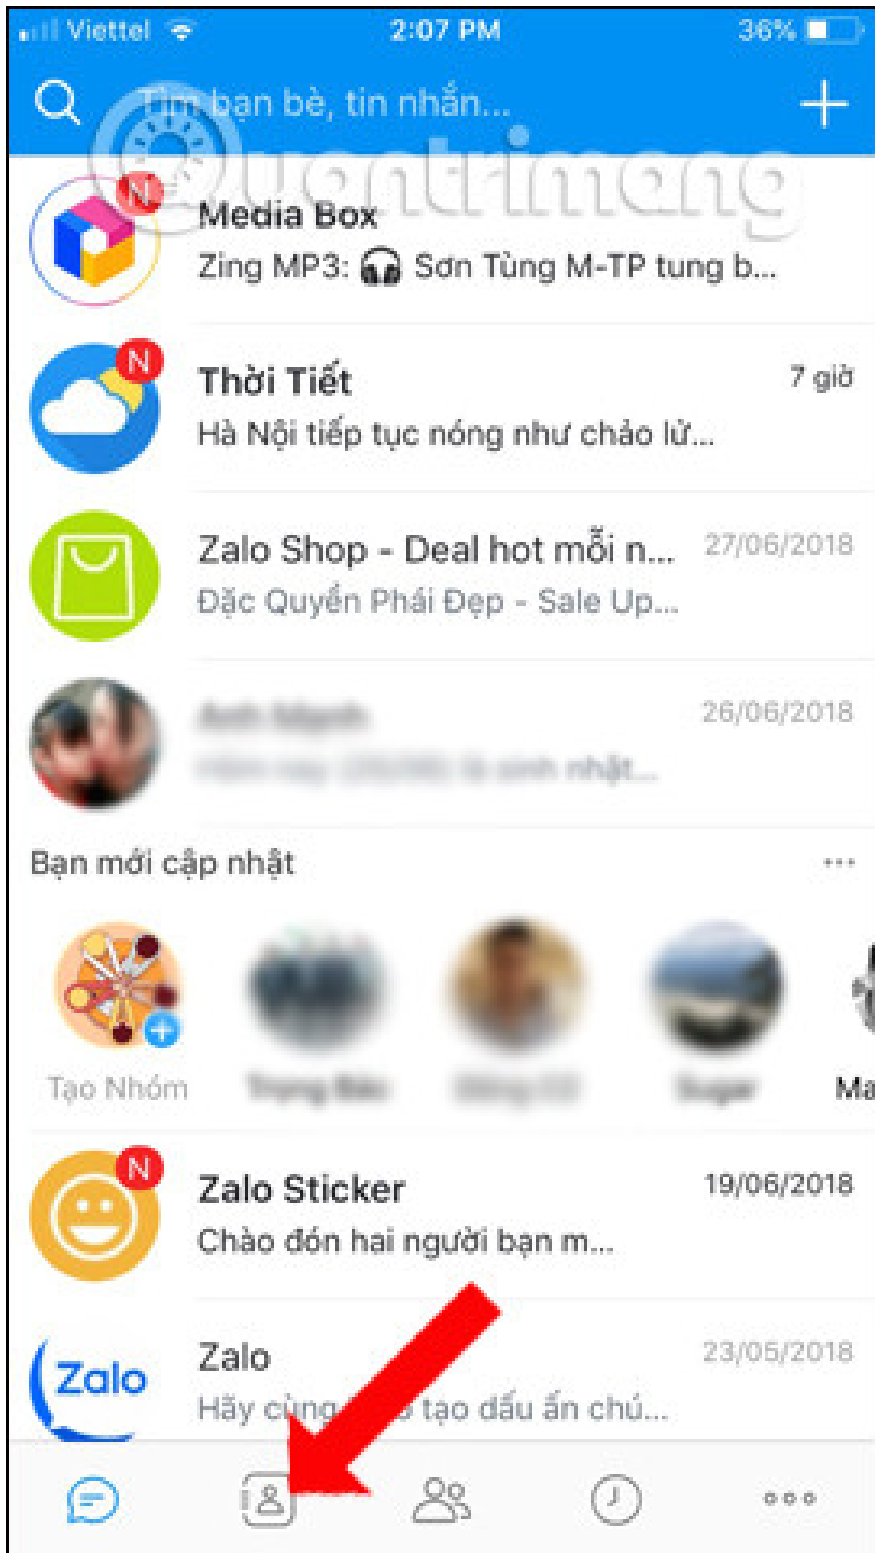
Viettel 2:07 PM 36%

Tìm bạn bè, tin nhắn...

Quantrimang

N
Media Box
Zing MP3: 🎧 Sơn Tùng M-TP tung b...

N
Thời Tiết 7 giờ
Hà Nội tiếp tục nóng như chảo lử...

Zalo Shop - Deal hot mỗi n... 27/06/2018
Đặc Quyền Phái Đẹp - Sale Up...

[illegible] 26/06/2018
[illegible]

Bạn mới cập nhật ...

Tạo Nhóm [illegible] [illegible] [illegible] Ma

N
Zalo Sticker 19/06/2018
Chào đón hai người bạn m...

Zalo
Zalo 23/05/2018
Hãy cùng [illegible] tạo dấu ấn chú...